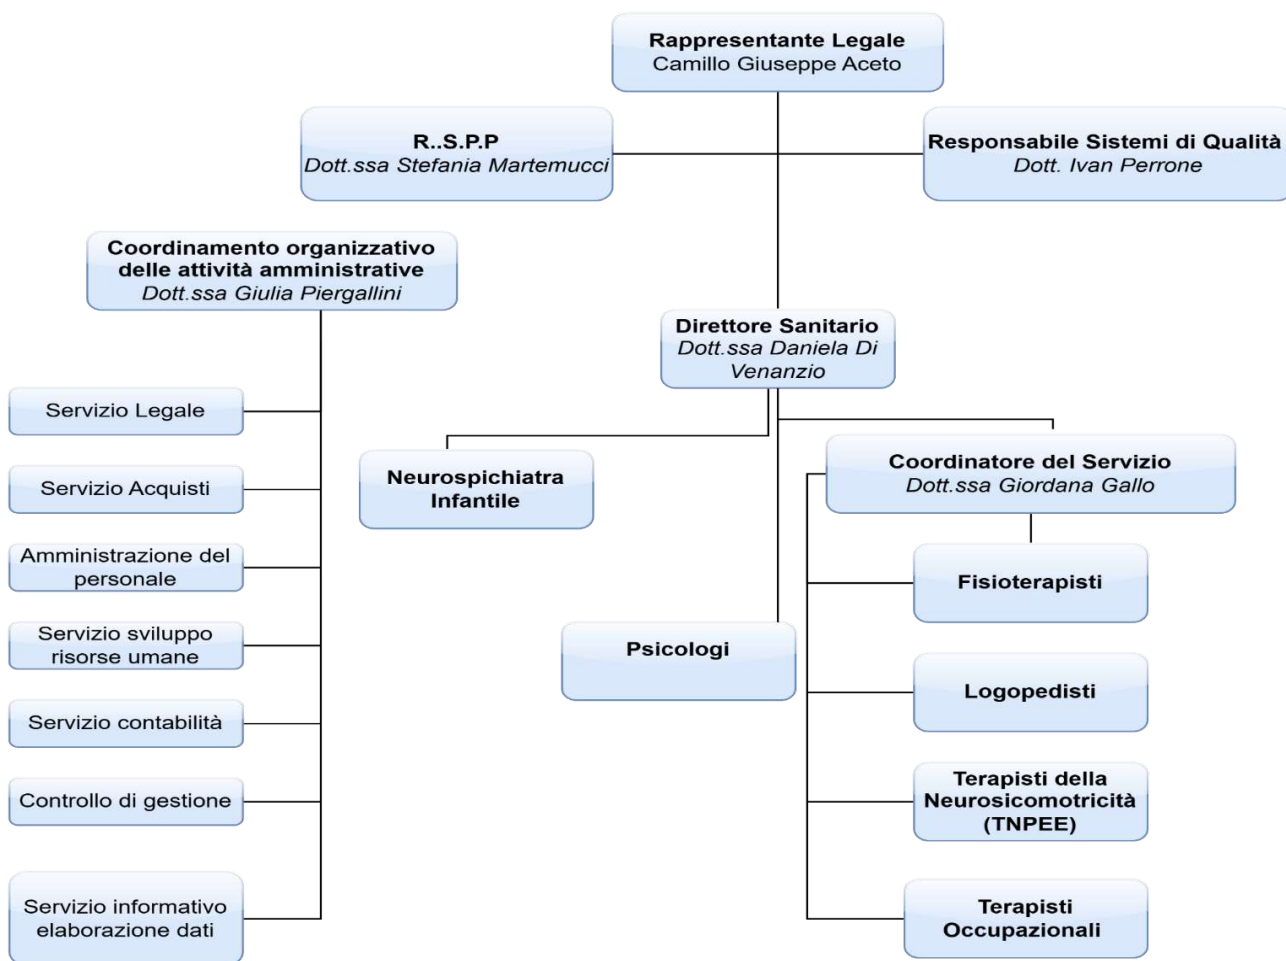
Rappresentante Legale
Camillo Giuseppe Aceto

R..S.P.P
Dott.ssa Stefania Martemucci

Responsabile Sistemi di Qualità
Dott. Ivan Perrone

Coordinamento organizzativo delle attività amministrative
Dott.ssa Giulia Piergallini

Direttore Sanitario
Dott.ssa Daniela Di Venanzio

Servizio Legale

Servizio Acquisti

Amministrazione del personale

Servizio sviluppo risorse umane

Servizio contabilità

Controllo di gestione

Servizio informativo elaborazione dati

Neurospichiatra Infantile

Coordinatore del Servizio
Dott.ssa Giordana Gallo

Fisioterapisti

Psicologi

Logopedisti

Terapisti della Neurosicomotricità (TNPEE)

Terapisti Occupazionali